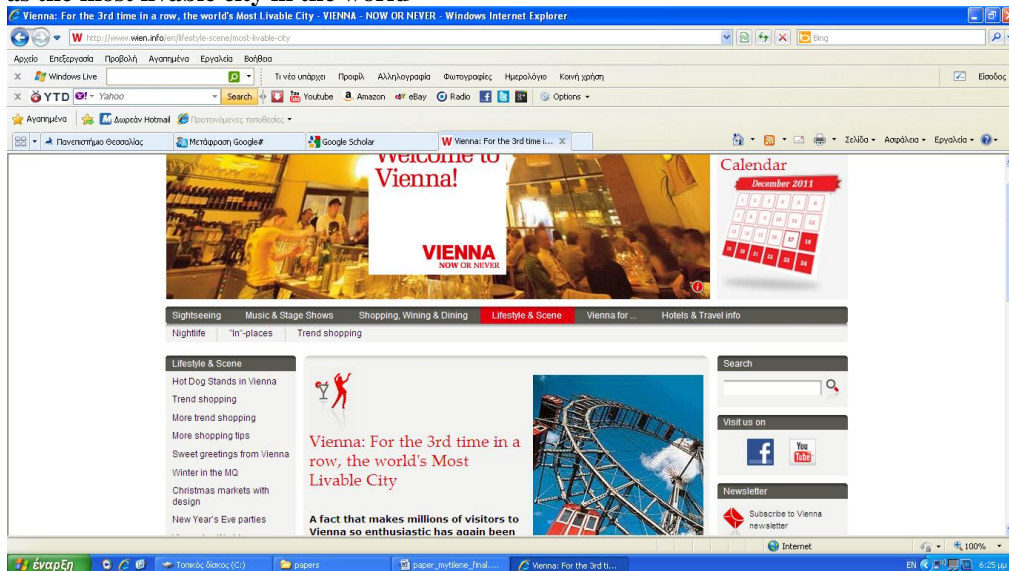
Vienna: For the 3rd time in a row, the world's Most Livable City - VIENNA - NOW OR NEVER - Windows Internet Explorer

http://www.wien.info/en/lifestyle-scene/most-livable-city

Bing

Αρχείο Επεξεργασία Προβολή Αγαπημένα Εργαλεία Βοήθεια

Windows Live | Τι νέο υπάρχει Προφίλ Αλληλογραφία Φωτογραφίες Ημερολόγιο Κοινή χρήση | Είσοδος

YTD Yahoo | Search | Youtube | Amazon | eBay | Radio | Options

Αγαπημένα | Δωρεάν Hotmail | Προτεινόμενες τοποθεσίες

Πανεπιστήμιο Θεσσαλίας | Μετάφραση Google# | Google Scholar | Vienna: For the 3rd time i...

Σελίδα | Ασφάλεια | Εργαλεία

Welcome to Vienna!

VIENNA NOW OR NEVER

Calendar

December 2011

17 18 19 20 21 22 23 24

Sightseeing | Music & Stage Shows | Shopping, Wining & Dining | Lifestyle & Scene | Vienna for ... | Hotels & Travel info

Nightlife | "In"-places | Trend shopping

Lifestyle & Scene

Hot Dog Stands in Vienna
Trend shopping
More trend shopping
More shopping tips
Sweet greetings from Vienna
Winter in the MQ
Christmas markets with design
New Year's Eve parties

Vienna: For the 3rd time in a row, the world's Most Livable City

A fact that makes millions of visitors to Vienna so enthusiastic has again been

Search

Visit us on

You Tube

Newsletter

Subscribe to Vienna newsletter

Internet | 100%

έναρξη | Τοπικός δίσκος (C:) | papers | paper_mytilene_final.... | Vienna: For the 3rd ti...

EN | 6:25 μμ